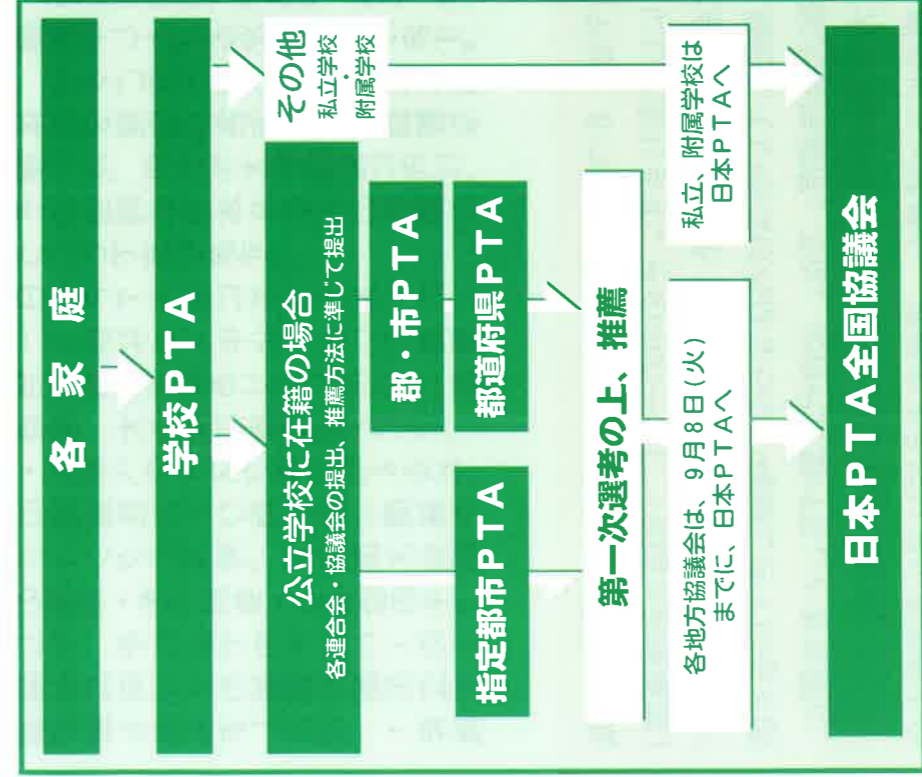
各家庭

学校ＰＴＡ

その他
私立学校・附属学校

公立学校に在籍の場合
各連合会・協議会の提出、推薦方法に準じて提出

郡・市ＰＴＡ

都道府県ＰＴＡ

指定都市ＰＴＡ

第一次選考の上、推薦

私立、附属学校は日本ＰＴＡへ

各地方協議会は、９月８日（火）までに、日本ＰＴＡへ

日本ＰＴＡ全国協議会